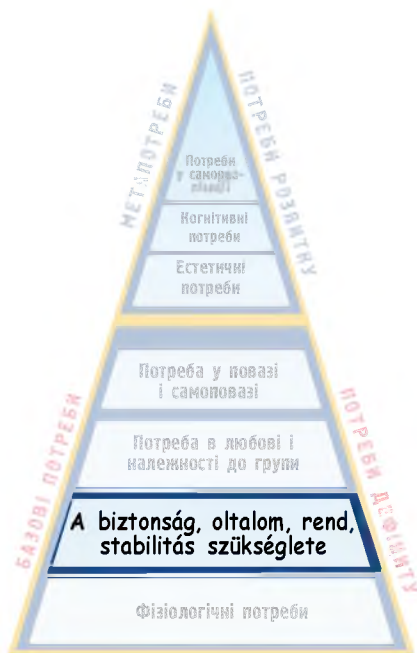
МЕТАПОТРЕБИ

ПОТРЕБИ РОЗВИТКУ

Потреби у самоактуалізації

Когнітивні потреби

Естетичні потреби

БАЗОВІ ПОТРЕБИ

ПОТРЕБИ ДЕФІЦИТУ

Потреба у повазі і самоповазі

Потреба в любові і належності до групи

A biztonság, oltalom, rend, stabilitás szükséglete

Фізіологічні потреби